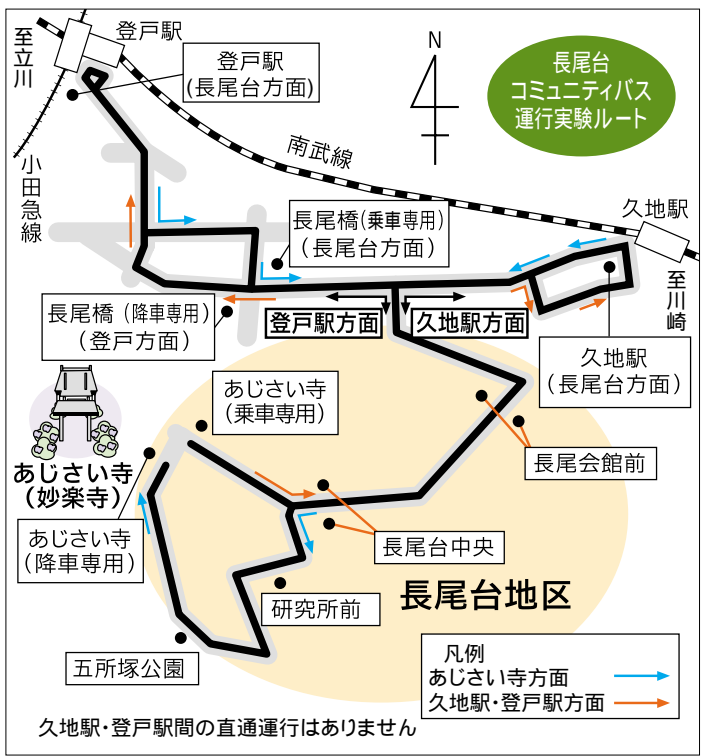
登戸駅

至立川

登戸駅
(長尾台方面)

N

長尾台
コミュニティバス
運行実験ルート

南武線

小田急線

長尾橋(乗車専用)
(長尾台方面)

久地駅

至川崎

長尾橋(降車専用)
(登戸方面)

登戸駅方面

久地駅方面

久地駅
(長尾台方面)

あじさい寺
(乗車専用)

長尾会館前

あじさい寺
(妙楽寺)

長尾台中央

あじさい寺
(降車専用)

研究所前

長尾台地区

五所塚公園

凡例
あじさい寺方面
久地駅・登戸駅方面

久地駅・登戸駅間の直通運行はありません